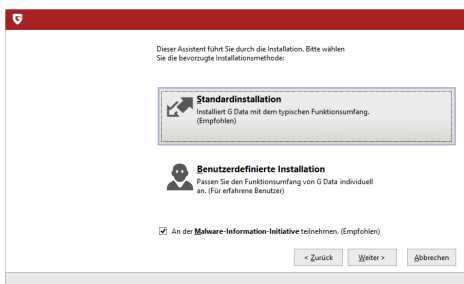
G

Dieser Assistent führt Sie durch die Installation. Bitte wählen Sie die bevorzugte Installationsmethode:

Standardinstallation
Installiert G Data mit dem typischen Funktionsumfang. (Empfohlen)

Benutzerdefinierte Installation
Passen Sie den Funktionsumfang von G Data individuell an. (Für erfahrene Benutzer)

An der Malware-Information-Initiative teilnehmen. (Empfohlen)

< Zurück
Weiter >
Abbrechen